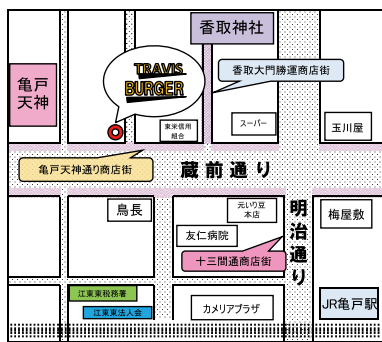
香取神社

亀戸天神

TRAVIS BURGER

香取大門勝運商店街

東栄信用組合

スーパー

玉川屋

亀戸天神通り商店街

蔵前通り

鳥長

元いり豆本店

明治通り

梅屋敷

友仁病院

十三間通商店街

江東東税務署

江東東法人会

カメリアプラザ

JR亀戸駅